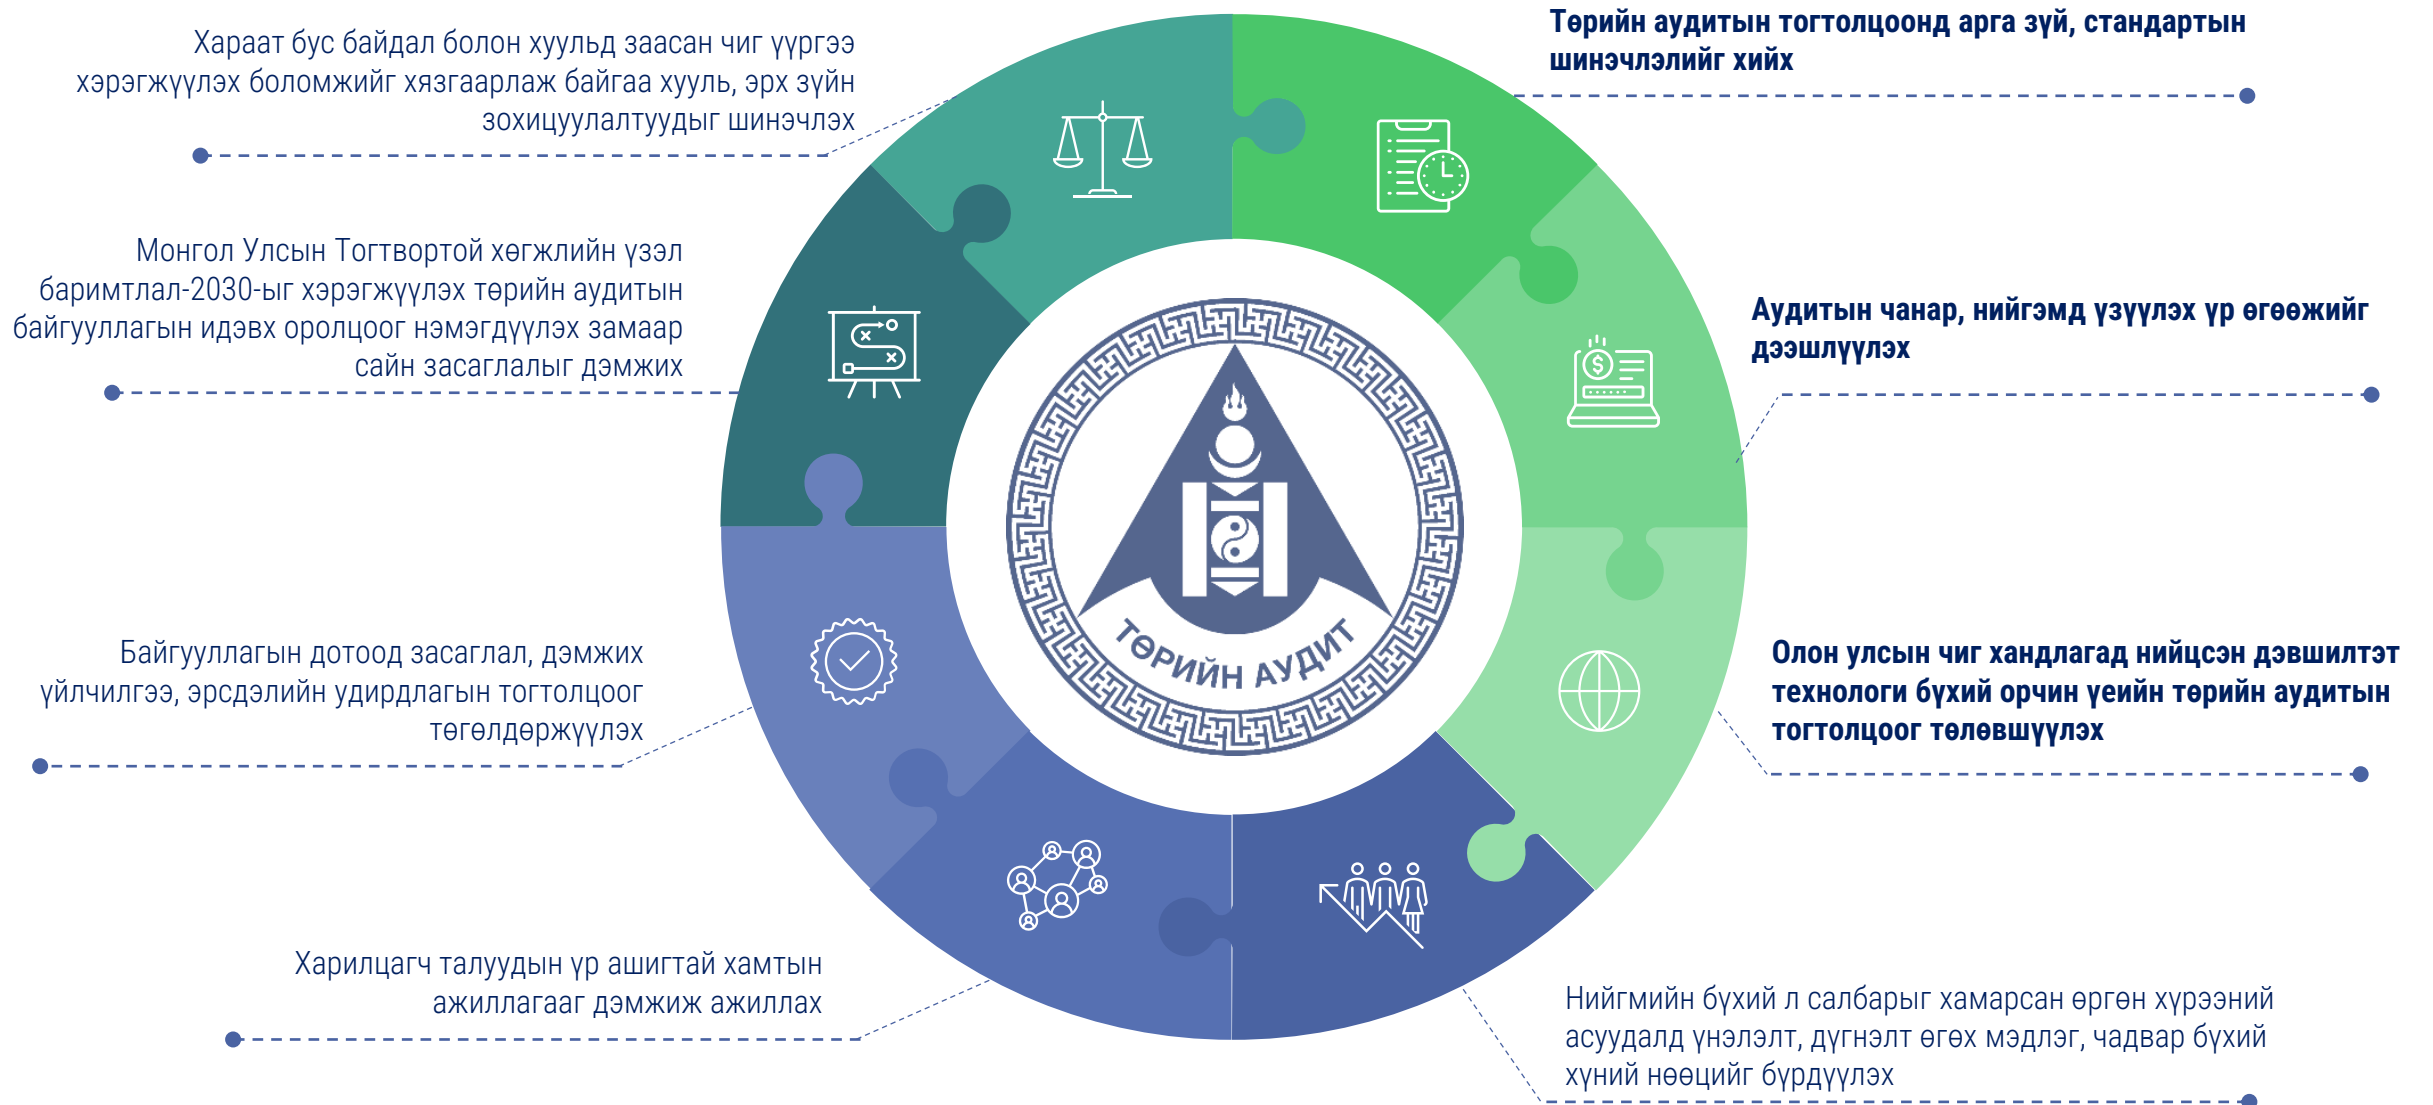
Хараат бус байдал болон хуульд заасан чиг үүргээ хэрэгжүүлэх боломжийг хязгаарлаж байгаа хууль, эрх зүйн зохицуулалтуудыг шинэчлэх

Төрийн аудитын тогтолцоонд арга зүй, стандартын шинэчлэлийг хийх

Монгол Улсын Тогтвортой хөгжлийн үзэл баримтлал-2030-ыг хэрэгжүүлэх төрийн аудитын байгууллагын идэвх оролцоог нэмэгдүүлэх замаар сайн засаглалыг дэмжих

Аудитын чанар, нийгэмд үзүүлэх үр өгөөжийг дээшлүүлэх

ТӨРИЙН АУДИТ

Байгууллагын дотоод засаглал, дэмжих үйлчилгээ, эрсдэлийн удирдлагын тогтолцоог төгөлдөржүүлэх

Олон улсын чиг хандлагад нийцсэн дэвшилтэт технологи бүхий орчин үеийн төрийн аудитын тогтолцоог төлөвшүүлэх

Харилцагч талуудын үр ашигтай хамтын ажиллагааг дэмжиж ажиллах

Нийгмийн бүхий л салбарыг хамарсан өргөн хүрээний асуудалд үнэлэлт, дүгнэлт өгөх мэдлэг, чадвар бүхий хүний нөөцийг бүрдүүлэх